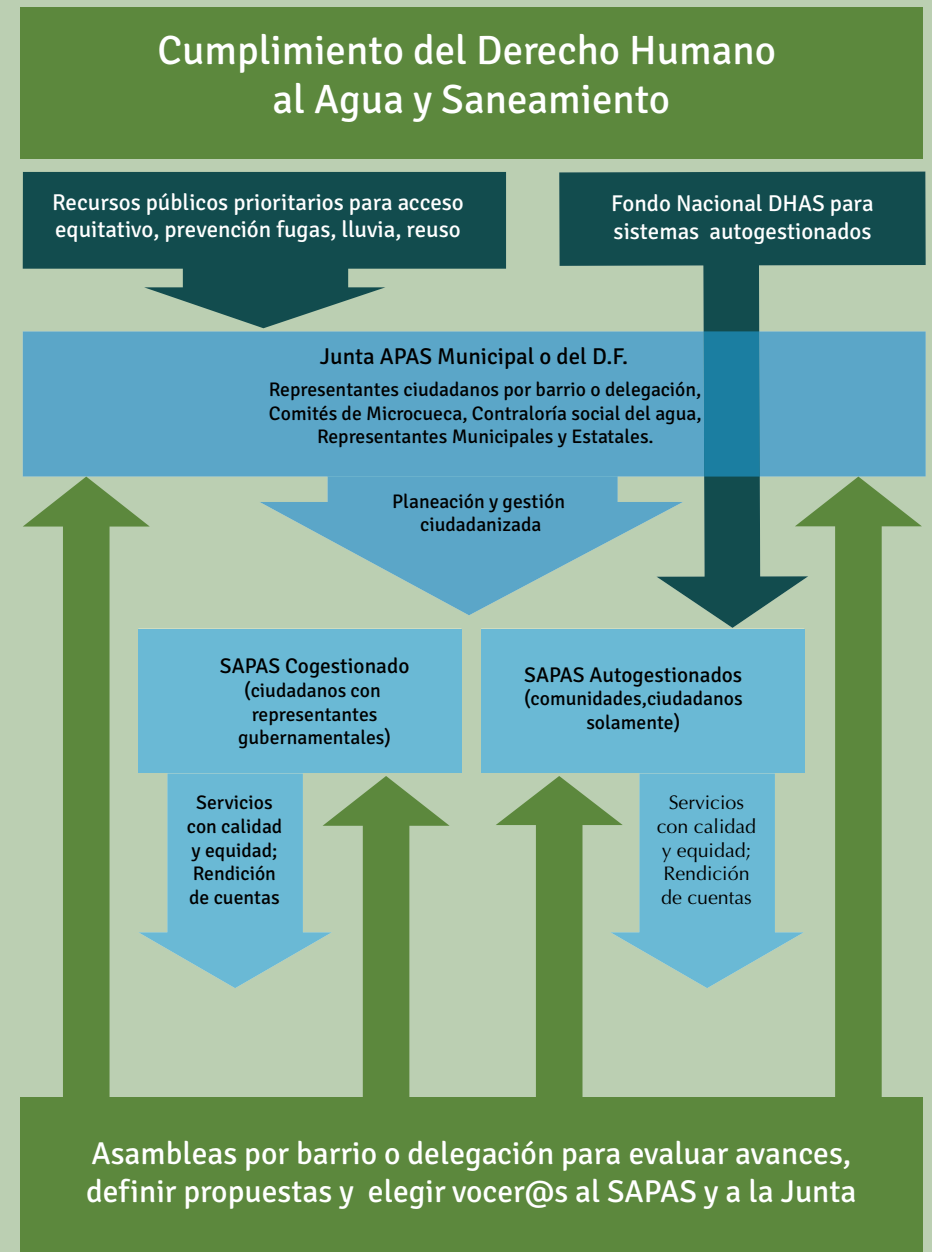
Cumplimiento del Derecho Humano al Agua y Saneamiento

Recursos públicos prioritarios para acceso equitativo, prevención fugas, lluvia, reuso

Fondo Nacional DHAS para sistemas autogestionados

Junta APAS Municipal o del D.F.

Representantes ciudadanos por barrio o delegación, Comités de Microcueca, Contraloría social del agua, Representantes Municipales y Estatales.

Planeación y gestión ciudadanizada

SAPAS Cogestionado (ciudadanos con representantes gubernamentales)

SAPAS Autogestionados (comunidades,ciudadanos solamente)

Servicios con calidad y equidad; Rendición de cuentas

Servicios con calidad y equidad; Rendición de cuentas

Asambleas por barrio o delegación para evaluar avances, definir propuestas y elegir vocer@s al SAPAS y a la Junta